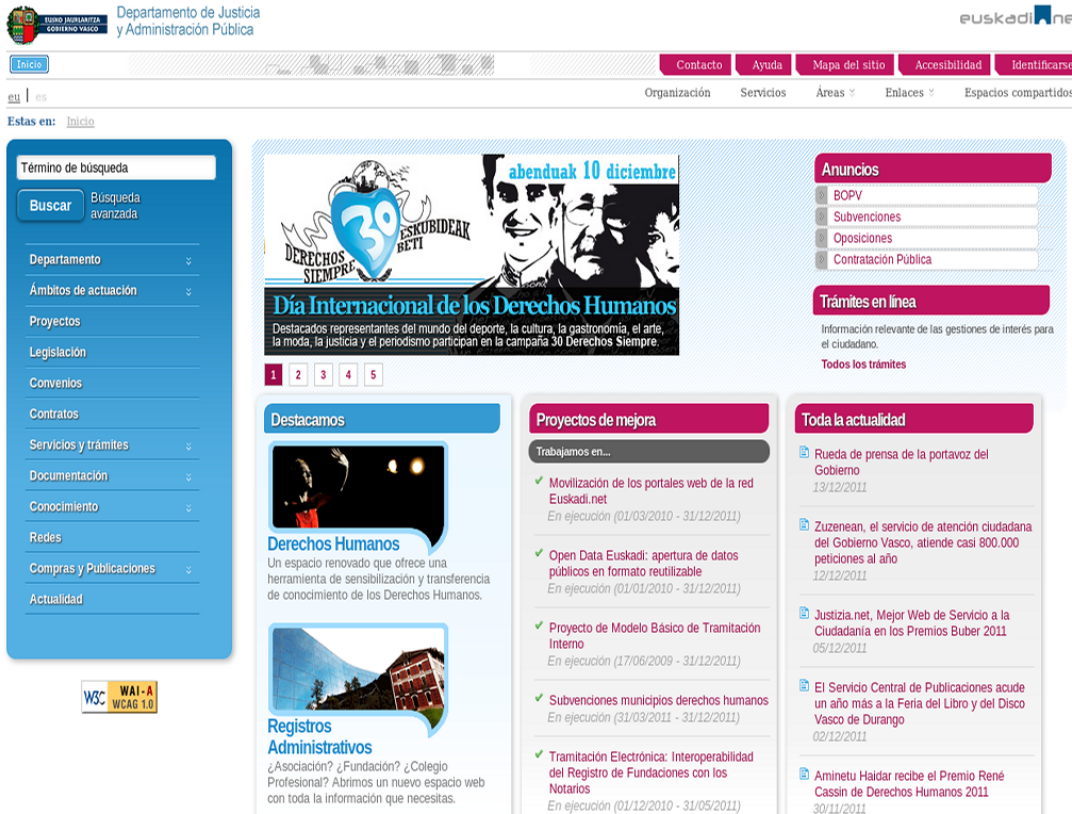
EUSKO JAURLARITZA
GOBIERNO VASCO

Departamento de Justicia y Administración Pública

euskadi.net

Inicio

Contacto | Ayuda | Mapa del sitio | Accesibilidad | Identificarse

eu | es

Organización | Servicios | Áreas | Enlaces | Espacios compartidos

Estas en: Inicio

Término de búsqueda

Buscar

Búsqueda avanzada

Departamento
Ámbitos de actuación
Proyectos
Legislación
Convenios
Contratos
Servicios y trámites
Documentación
Conocimiento
Redes
Compras y Publicaciones
Actualidad

W3C WAI-A WCAG 1.0

abenduak 10 diciembre

30

DERECHOS SIEMPRE

ESKUBIDEAK BETI

Día Internacional de los Derechos Humanos

Destacados representantes del mundo del deporte, la cultura, la gastronomía, el arte, la moda, la justicia y el periodismo participan en la campaña 30 Derechos Siempre.

1 2 3 4 5

Anuncios
BOPV
Subvenciones
Oposiciones
Contratación Pública

Trámites en línea
Información relevante de las gestiones de interés para el ciudadano.
Todos los trámites

Destacamos

Derechos Humanos
Un espacio renovado que ofrece una herramienta de sensibilización y transferencia de conocimiento de los Derechos Humanos.

Registros Administrativos
¿Asociación? ¿Fundación? ¿Colegio Profesional? Abrimos un nuevo espacio web con toda la información que necesitas.

Proyectos de mejora
Trabajamos en...

Movilización de los portales web de la red Euskadi.net
En ejecución (01/03/2010 - 31/12/2011)

Open Data Euskadi: apertura de datos públicos en formato reutilizable
En ejecución (01/01/2010 - 31/12/2011)

Proyecto de Modelo Básico de Tramitación Interno
En ejecución (17/06/2009 - 31/12/2011)

Subvenciones municipios derechos humanos
En ejecución (31/03/2011 - 31/12/2011)

Tramitación Electrónica: Interoperabilidad del Registro de Fundaciones con los Notarios
En ejecución (01/12/2010 - 31/05/2011)

Toda la actualidad

Rueda de prensa de la portavoz del Gobierno
13/12/2011

Zuzenean, el servicio de atención ciudadana del Gobierno Vasco, atiende casi 800.000 peticiones al año
12/12/2011

Justizia.net, Mejor Web de Servicio a la Ciudadanía en los Premios Buber 2011
05/12/2011

El Servicio Central de Publicaciones acude un año más a la Feria del Libro y del Disco Vasco de Durango
02/12/2011

Aminetu Haidar recibe el Premio René Cassin de Derechos Humanos 2011
30/11/2011